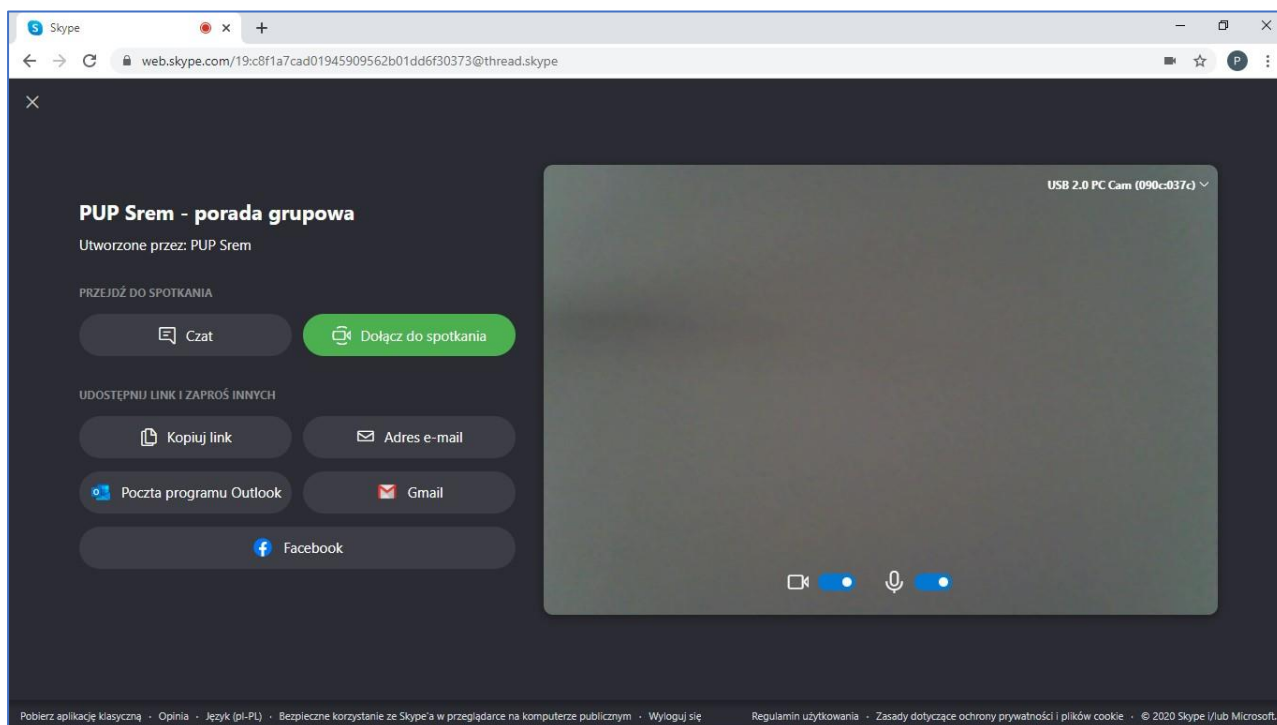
Skype

web.skype.com/19:c8f1a7cad01945909562b01dd6f30373@thread.skype

P

PUP Srem - porada grupowa

Utworzone przez: PUP Srem

PRZEJDŹ DO SPOTKANIA

Czat

Dołącz do spotkania

UDOSTĘPNIJ LINK I ZAPROŚ INNYCH

Kopiuj link

Adres e-mail

Poczta programu Outlook

Gmail

Facebook

USB 2.0 PC Cam (090c:037c)

Pobierz aplikację klasyczną · Opinia · Język (pl-PL) · Bezpieczne korzystanie ze Skype'a w przeglądarce na komputerze publicznym · Wyloguj się

Regulamin użytkowania · Zasady dotyczące ochrony prywatności i plików cookie · © 2020 Skype i/lub Microsoft